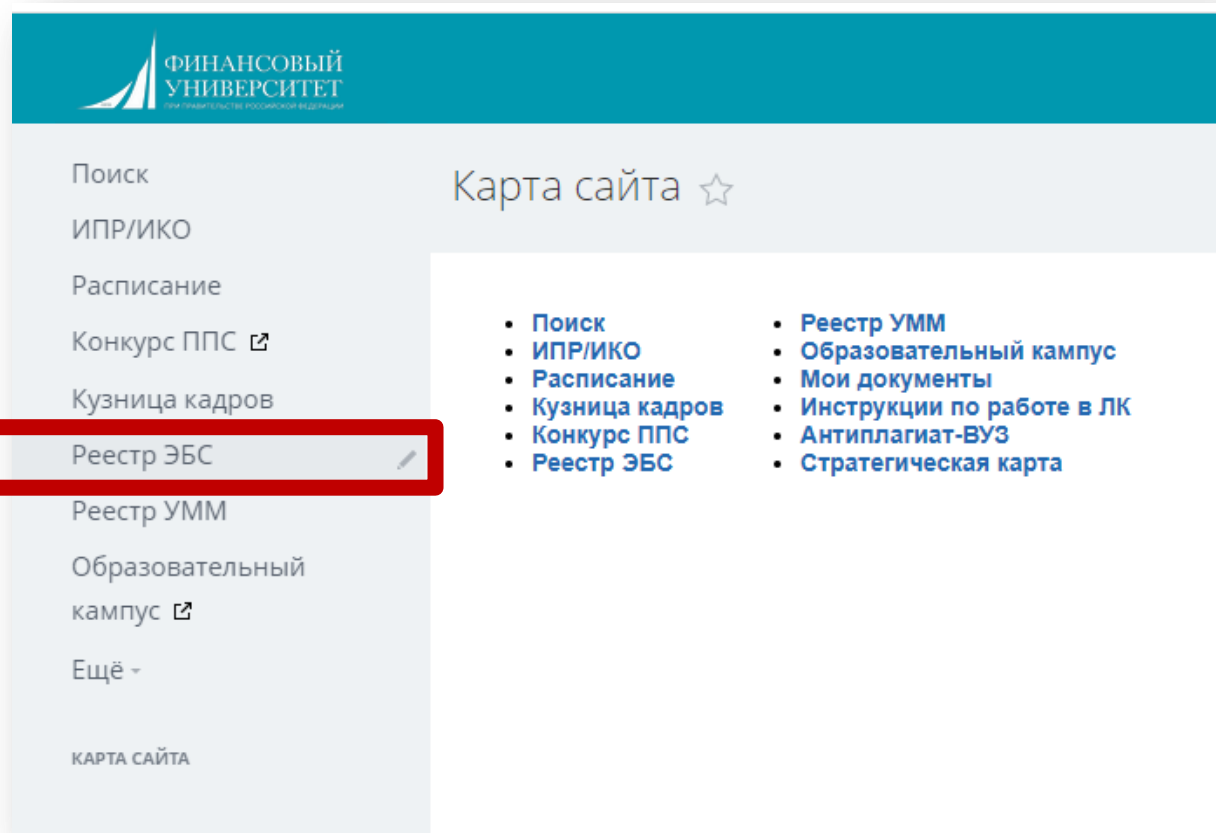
ФИНАНСОВЫЙ УНИВЕРСИТЕТ
ПРИ ПРАВИТЕЛЬСТВЕ РОССИЙСКОЙ ФЕДЕРАЦИИ

Поиск
ИПР/ИКО
Расписание
Конкурс ППС
Кузница кадров
Реестр ЭБС
Реестр УММ
Образовательный кампус
Ещё

КАРТА САЙТА

Карта сайта

- Поиск
- ИПР/ИКО
- Расписание
- Кузница кадров
- Конкурс ППС
- Реестр ЭБС

- Реестр УММ
- Образовательный кампус
- Мои документы
- Инструкции по работе в ЛК
- Антиплагиат-ВУЗ
- Стратегическая карта